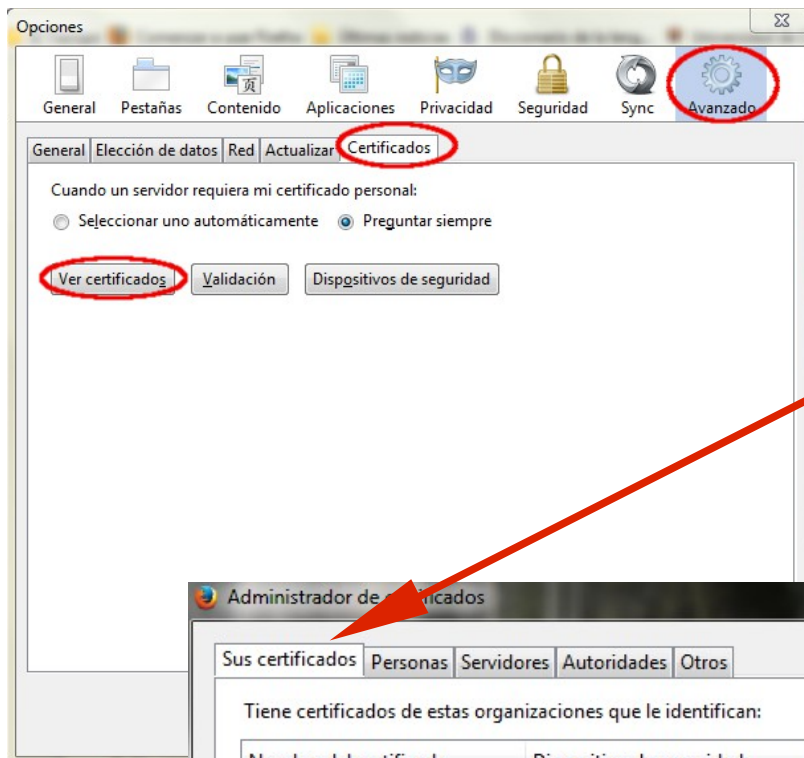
Opciones

General Pestañas Contenido Aplicaciones Privacidad Seguridad Sync Avanzado

General Elección de datos Red Actualizar Certificados

Cuando un servidor requiera mi certificado personal:

Seleccionar uno automáticamente Preguntar siempre

Ver certificados Validación Dispositivos de seguridad

Administrador de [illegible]ficados

Sus certificados Personas Servidores Autoridades Otros

Tiene certificados de estas organizaciones que le identifican:

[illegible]